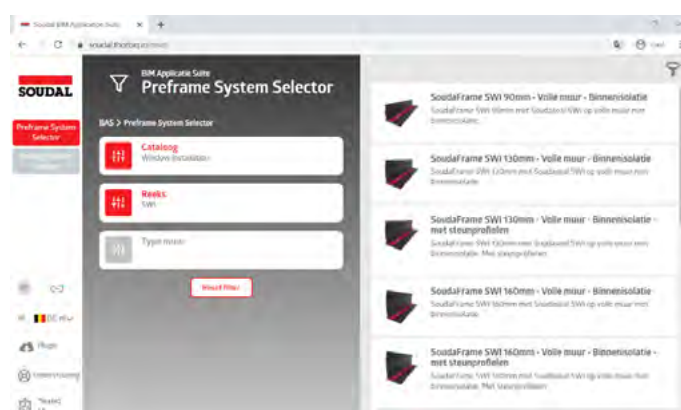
Soudal BIM Applicatie Suite ×
soudal.thorbiq.eu
SOUDAL
Preframe System Selector
BIM Applicatie Suite
Preframe System Selector
BAS > Preframe System Selector
Catalog
Windows Installation
Reeks
SWI
Type muur
Reset filter
SoudaFrame SWI 90mm - Volle muur - Binnenisolatie
SoudaFrame SWI 90mm met Soudatool SWI op volle muur met binnenisolatie
SoudaFrame SWI 130mm - Volle muur - Binnenisolatie
SoudaFrame SWI 130mm met Soudatool SWI op volle muur met binnenisolatie
SoudaFrame SWI 130mm - Volle muur - Binnenisolatie - met steunprofielen
SoudaFrame SWI 130mm met Soudatool SWI op volle muur met binnenisolatie. Met steunprofielen
SoudaFrame SWI 160mm - Volle muur - Binnenisolatie
SoudaFrame SWI 160mm met Soudatool SWI op volle muur met binnenisolatie
SoudaFrame SWI 160mm - Volle muur - Binnenisolatie - met steunprofielen
SoudaFrame SWI 160mm met Soudatool SWI op volle muur met binnenisolatie. Met steunprofielen
BE nl
Plugin
Ondersteuning
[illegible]